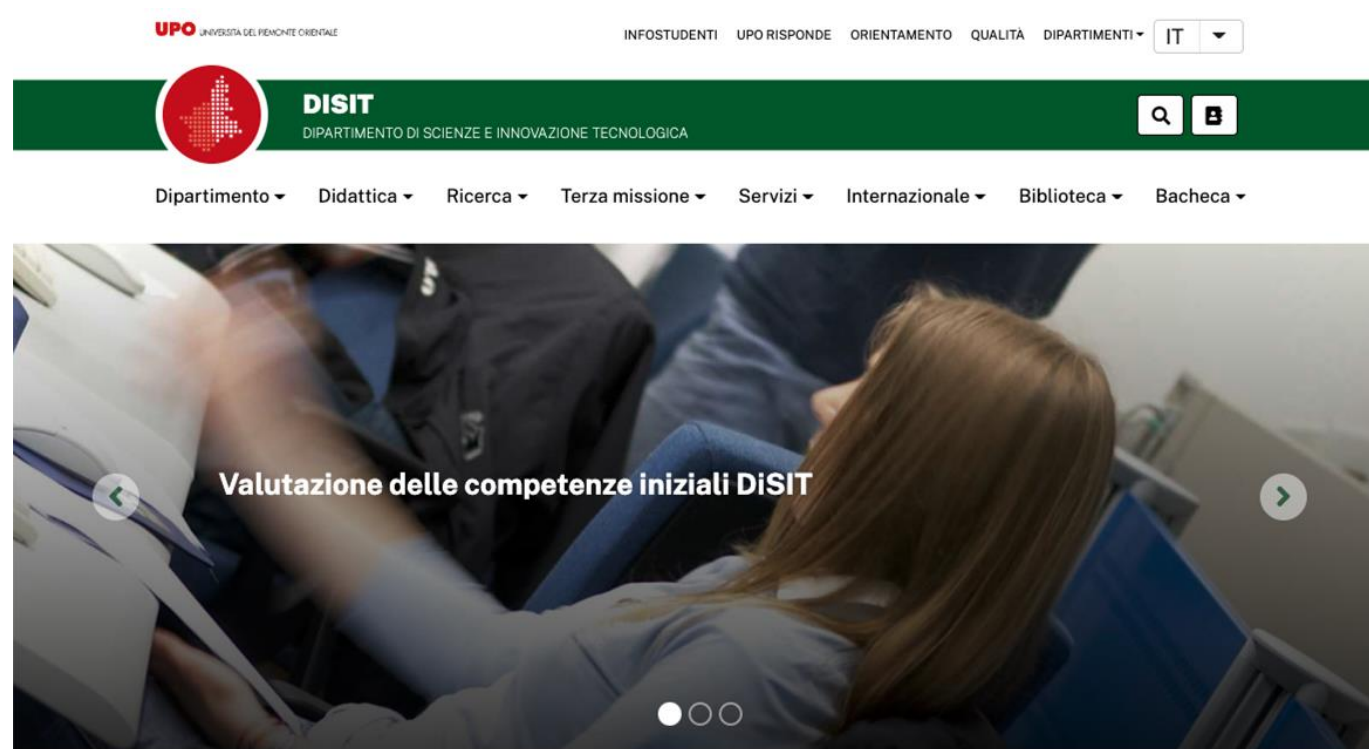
UPO UNIVERSITÀ DEL PIEMONTE ORIENTALE

INFOSTUDENTI UPO RISPONDE ORIENTAMENTO QUALITÀ DIPARTIMENTI IT

DISIT
DIPARTIMENTO DI SCIENZE E INNOVAZIONE TECNOLOGICA

Dipartimento Didattica Ricerca Terza missione Servizi Internazionale Biblioteca Bacheca

Valutazione delle competenze iniziali DiSIT